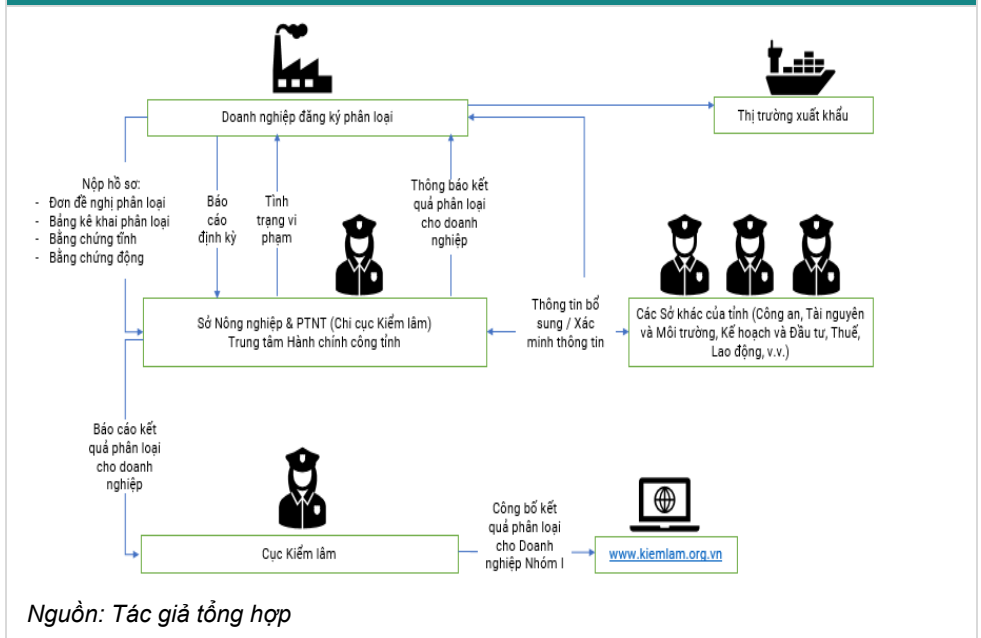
Doanh nghiệp đăng ký phân loại

Thị trường xuất khẩu

Nộp hồ sơ:
- Đơn đề nghị phân loại
- Bảng kê khai phân loại
- Bằng chứng tĩnh
- Bằng chứng động

Báo cáo định kỳ

Tình trạng vi phạm

Thông báo kết quả phân loại cho doanh nghiệp

Sở Nông nghiệp & PTNT (Chi cục Kiểm lâm)
Trung tâm Hành chính công tỉnh

Thông tin bổ sung / Xác minh thông tin

Các Sở khác của tỉnh (Công an, Tài nguyên và Môi trường, Kế hoạch và Đầu tư, Thuế, Lao động, v.v.)

Báo cáo kết quả phân loại cho doanh nghiệp

Cục Kiểm lâm

Công bố kết quả phân loại cho Doanh nghiệp Nhóm I

www.kiemlam.org.vn

Nguồn: Tác giả tổng hợp